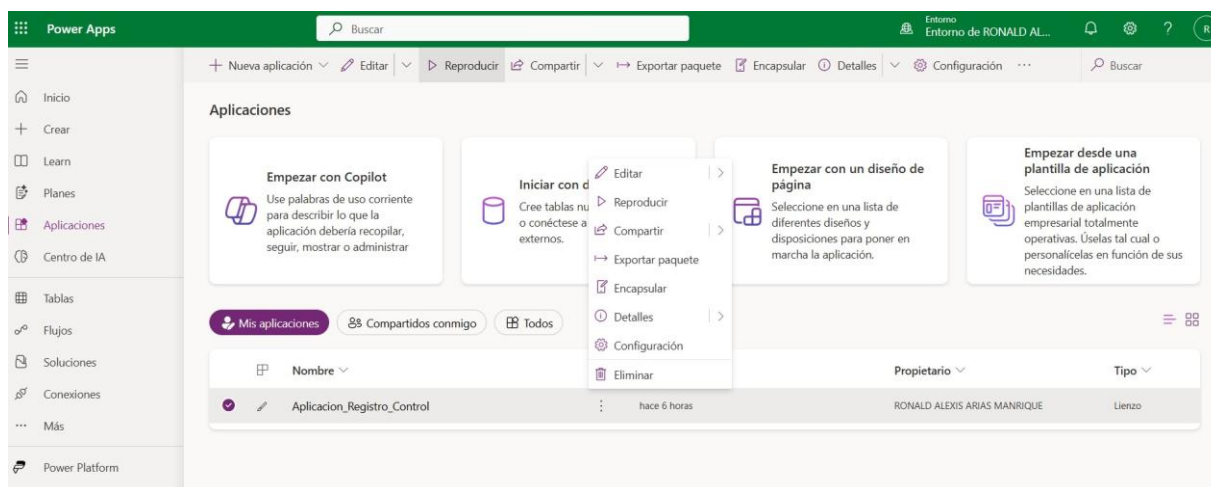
Power Apps

Buscar

Entorno
Entorno de RONALD AL...

R

+ Nueva aplicación | Editar | Reproducir | Compartir | Exportar paquete | Encapsular | Detalles | Configuración ···

Buscar

Inicio
Crear
Learn
Planes
Aplicaciones
Centro de IA
Tablas
Flujos
Soluciones
Conexiones
··· Más
Power Platform

Aplicaciones

Empezar con Copilot
Use palabras de uso corriente para describir lo que la aplicación debería recopilar, seguir, mostrar o administrar

Iniciar con d
Cree tablas nu
o conéctese a
externos.

Editar
Reproducir
Compartir
Exportar paquete
Encapsular
Detalles
Configuración
Eliminar

Empezar con un diseño de página
Seleccione en una lista de diferentes diseños y disposiciones para poner en marcha la aplicación.

Empezar desde una plantilla de aplicación
Seleccione en una lista de plantillas de aplicación empresarial totalmente operativas. Úselas tal cual o personalícelas en función de sus necesidades.

Mis aplicaciones
Compartidos conmigo
Todos

| | Nombre | | | Propietario | Tipo |
|---|---|---|---|---|---|
| | Aplicacion_Registro_Control | ⋮ | hace 6 horas | RONALD ALEXIS ARIAS MANRIQUE | Lienzo |